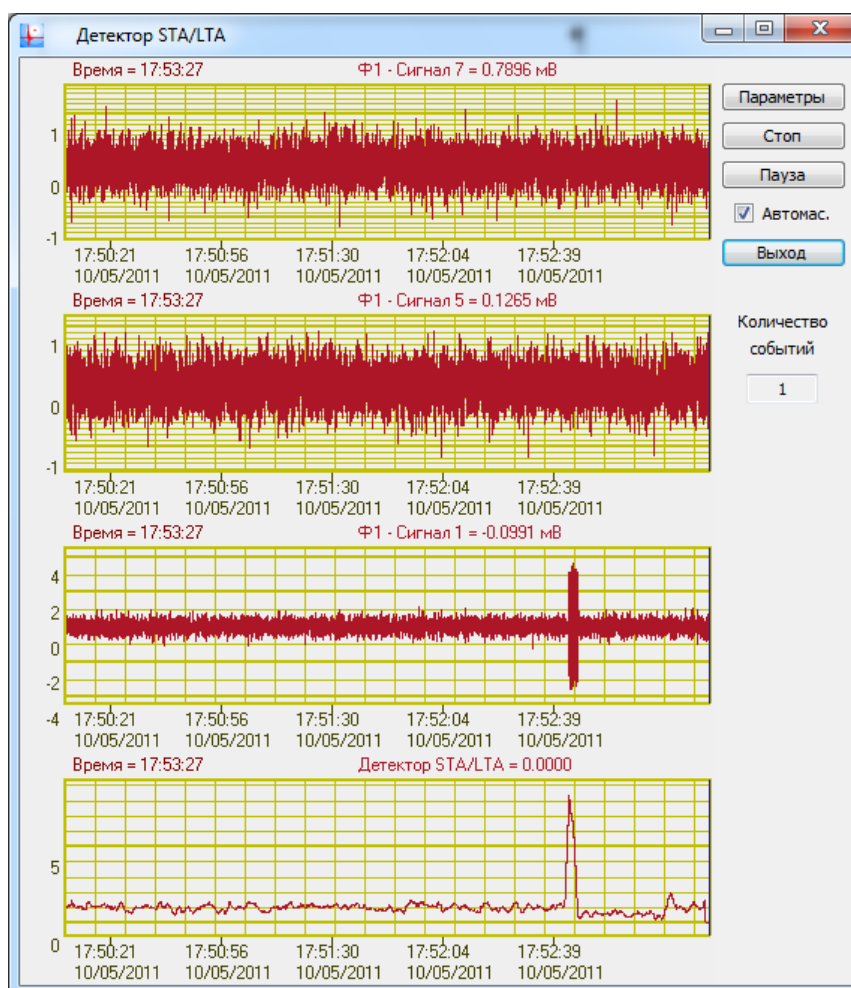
Детектор STA/LTA

Время = 17:53:27
Ф1 - Сигнал 7 = 0.7896 мВ
1
0
-1
17:50:21 10/05/2011
17:50:56 10/05/2011
17:51:30 10/05/2011
17:52:04 10/05/2011
17:52:39 10/05/2011

Время = 17:53:27
Ф1 - Сигнал 5 = 0.1265 мВ
1
0
-1
17:50:21 10/05/2011
17:50:56 10/05/2011
17:51:30 10/05/2011
17:52:04 10/05/2011
17:52:39 10/05/2011

Время = 17:53:27
Ф1 - Сигнал 1 = -0.0991 мВ
4
2
0
-2
-4
17:50:21 10/05/2011
17:50:56 10/05/2011
17:51:30 10/05/2011
17:52:04 10/05/2011
17:52:39 10/05/2011

Время = 17:53:27
Детектор STA/LTA = 0.0000
5
0
17:50:21 10/05/2011
17:50:56 10/05/2011
17:51:30 10/05/2011
17:52:04 10/05/2011
17:52:39 10/05/2011

Параметры
Стоп
Пауза
Автомас.
Выход
Количество событий
1